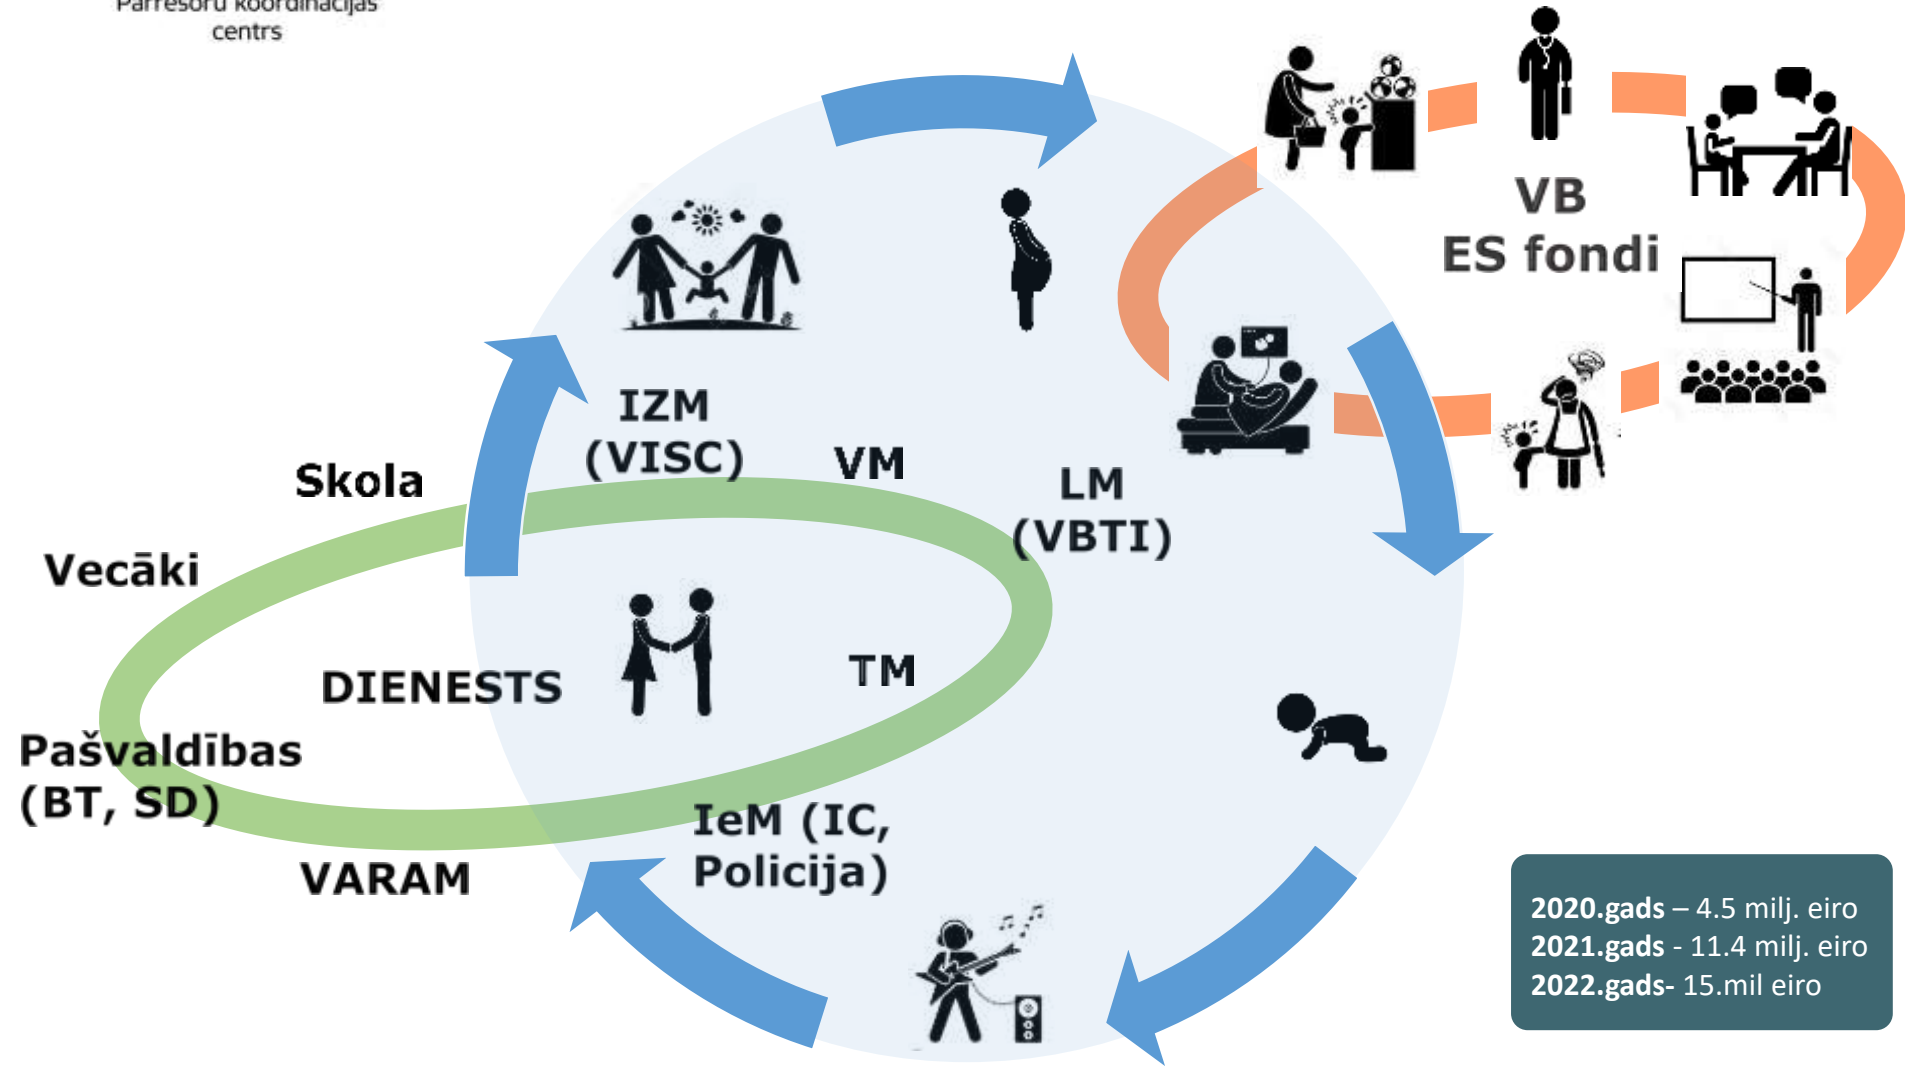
Pārresoru koordinācijas centrs

VB
ES fondi

IZM
(VISC)

VM

LM
(VBTI)

Skola

Vecāki

DIENESTS

TM

Pašvaldības
(BT, SD)

IeM (IC,
Policija)

VARAM

**2020.gads** – 4.5 milj. eiro
**2021.gads** - 11.4 milj. eiro
**2022.gads-** 15.mil eiro